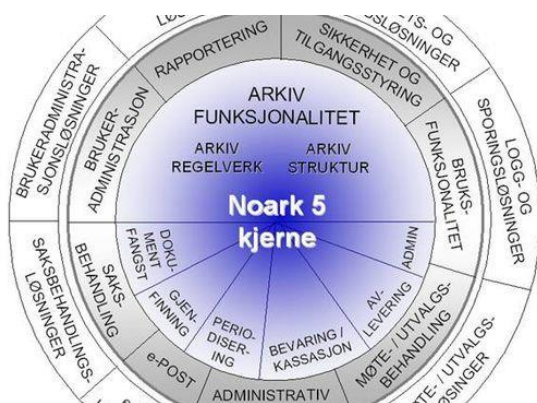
LØ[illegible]
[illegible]TS- OG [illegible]SLØSNINGER

RAPPORTERING

SIKKERHET OG TILGANGSSTYRING

BRUKERADMINISTRASJONSLØSNINGER

LOGG- OG SPORINGSLØSNINGER

BRUKERADMINISTRASJON

BRUKSFUNKSJONALITET

ARKIV FUNKSJONALITET

ARKIV REGELVERK

ARKIV STRUKTUR

Noark 5 kjerne

SAKSBEHANDLINGSLØSNINGER

SAKSBEHANDLING

DOKUMENTFANGST

GJENFINNING

PERIODISERING

BEVARING / KASSASJON

AVLEVERING

ADMIN

MØTE- / UTVALGSBEHANDLING

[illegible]TE- / UTVALGS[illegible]LØSNINGER

e-POST

ADMINISTRATIV